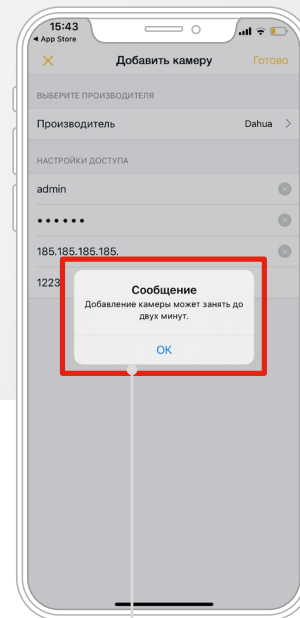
15:43
◂ App Store

Добавить камеру
Готово

ВЫБЕРИТЕ ПРОИЗВОДИТЕЛЯ

Производитель
Dahua

НАСТРОЙКИ ДОСТУПА

admin

••••••

185.185.185.185.

1223

Сообщение

Добавление камеры может занять до двух минут.

OK